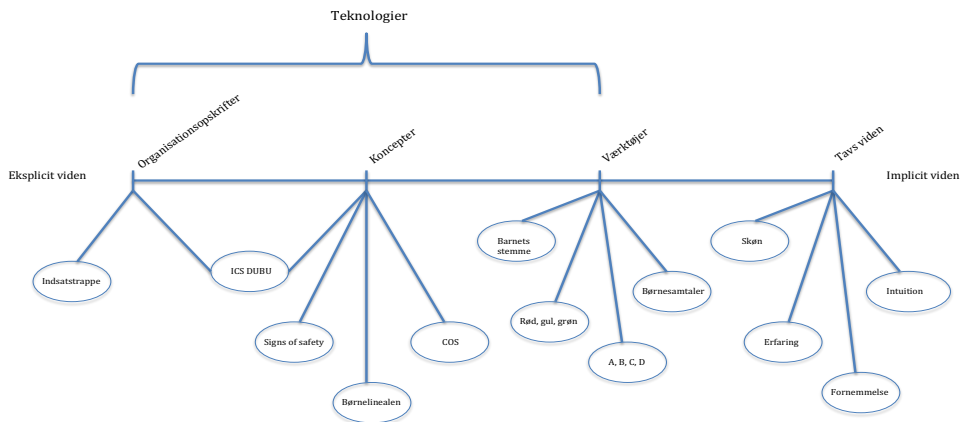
Teknologier

Organisationsopskrifter

Koncepter

Værktøjer

Tavs viden

Eksplicit viden

Implicit viden

Indsatstrappe

ICS DUBU

Signs of safety

COS

Børnelinealen

Barnets stemme

Rød, gul, grøn

A, B, C, D

Børnesamtaler

Skøn

Erfaring

Fornemmelse

Intuition